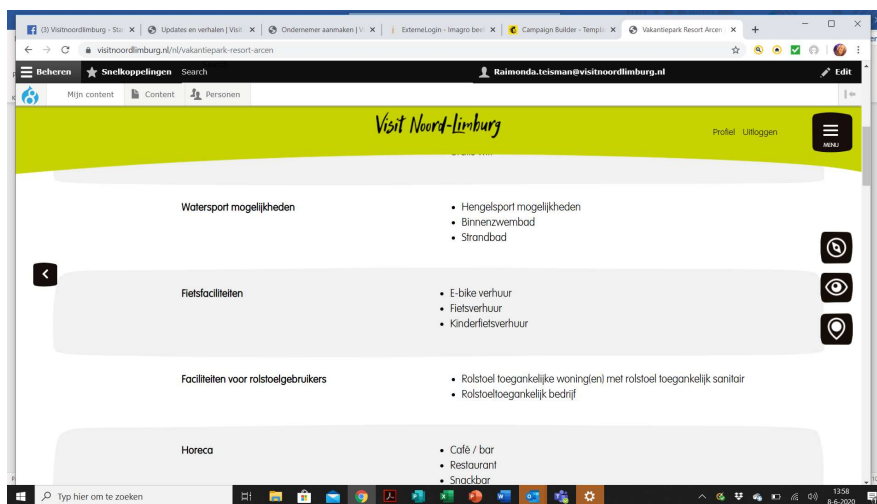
(3) Visitnoordlimburg - Sta × | Updates en verhalen | Visit × | Ondernemer aanmaken | V × | ExterneLogin - Imagro bee × | Campaign Builder - Templ × | Vakantiepark Resort Arcen × | +

visitnoordlimburg.nl/nl/vakantiepark-resort-arcen

Beheren | Snelkoppelingen | Search | Raimonda.teisman@visitnoordlimburg.nl | Edit

Mijn content | Content | Personen

Visit Noord-Limburg

Profiel | Uitloggen

MENU

Watersport mogelijkheden

- Hengelsport mogelijkheden
- Binnenzwembad
- Strandbad

Fietsfaciliteiten

- E-bike verhuur
- Fietsverhuur
- Kinderfietsverhuur

Faciliteiten voor rolstoelgebruikers

- Rolstoel toegankelijke woning(en) met rolstoel toegankelijk sanitair
- Rolstoeltoegankelijk bedrijf

Horeca

- Café / bar
- Restaurant
- Snackbar

Typ hier om te zoeken

13:58
8-6-2020